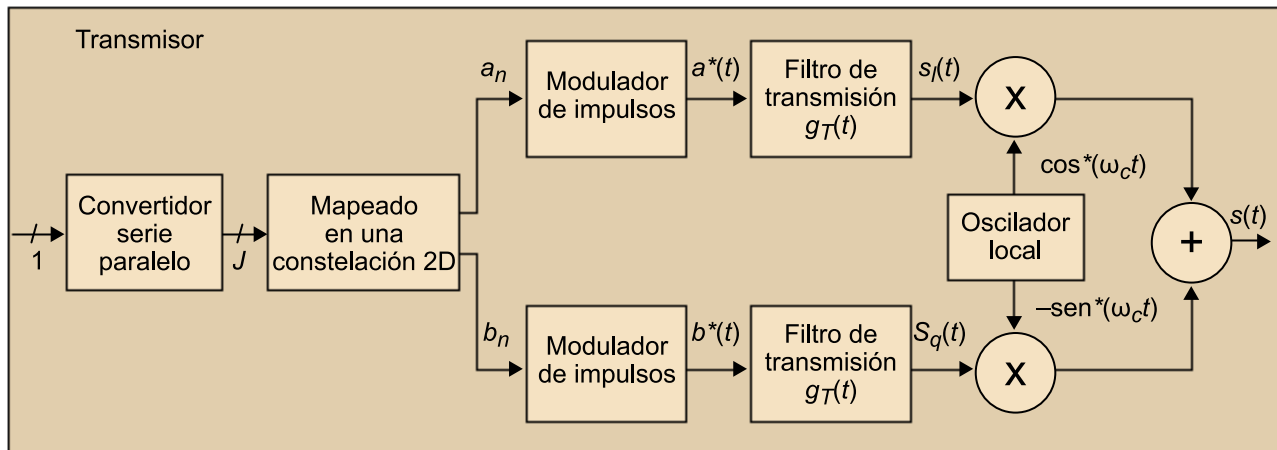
Transmisor

$a_n$

Modulador de impulsos

$a^*(t)$

Filtro de transmisión $g_T(t)$

$s_I(t)$

X

$\cos^*(\omega_c t)$

1

Convertidor serie paralelo

$J$

Mapeado en una constelación 2D

Oscilador local

+

$s(t)$

$-\text{sen}^*(\omega_c t)$

$b_n$

Modulador de impulsos

$b^*(t)$

Filtro de transmisión $g_T(t)$

$S_q(t)$

X